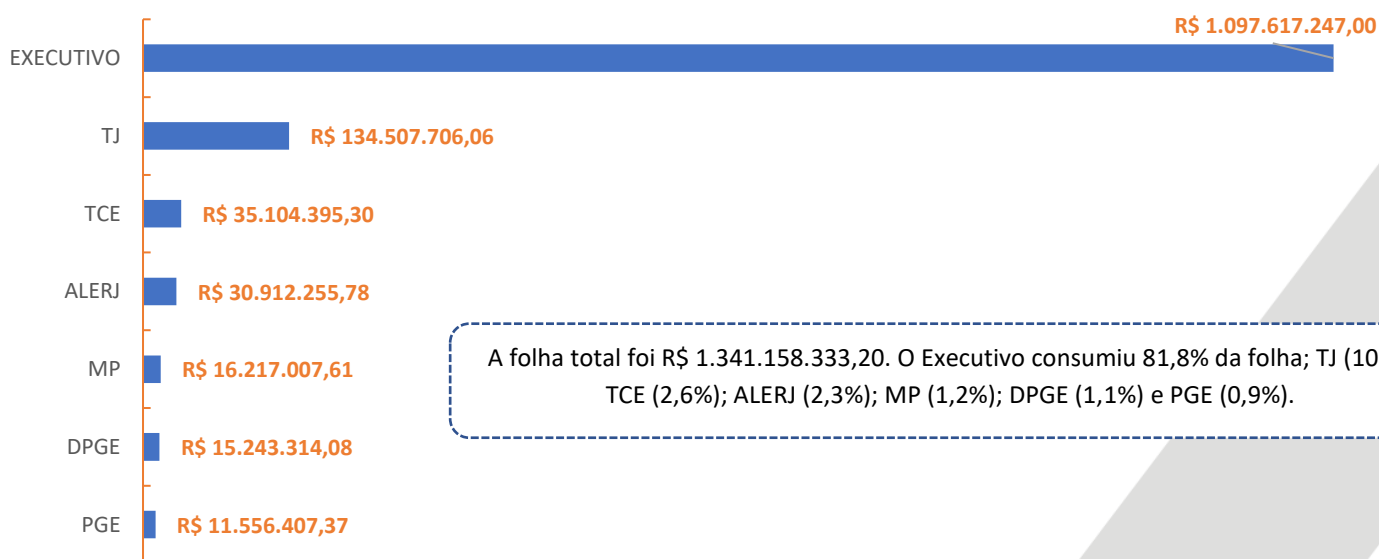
EXECUTIVO
R$ 1.097.617.247,00

TJ
R$ 134.507.706,06

TCE
R$ 35.104.395,30

ALERJ
R$ 30.912.255,78

MP
R$ 16.217.007,61

DPGE
R$ 15.243.314,08

PGE
R$ 11.556.407,37

A folha total foi R$ 1.341.158.333,20. O Executivo consumiu 81,8% da folha; TJ (10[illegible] TCE (2,6%); ALERJ (2,3%); MP (1,2%); DPGE (1,1%) e PGE (0,9%).